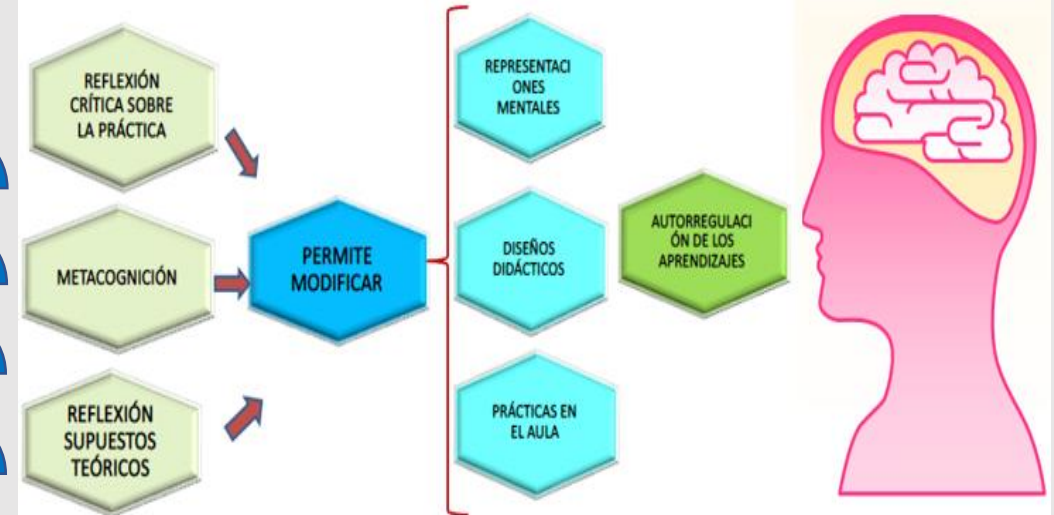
REFLEXIÓN CRÍTICA SOBRE LA PRÁCTICA

METACOGNICIÓN

REFLEXIÓN SUPUESTOS TEÓRICOS

PERMITE MODIFICAR

REPRESENTACI ONES MENTALES

DISEÑOS DIDÁCTICOS

PRÁCTICAS EN EL AULA

AUTORREGULACI ÓN DE LOS APRENDIZAJES